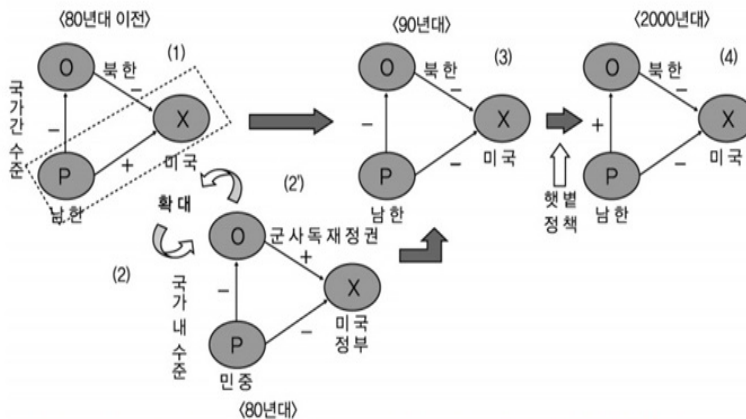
〈80년대 이전〉

(1)

O 북한

−

X

국가간 수준

−

P

+

미국

남한

확대

(2')

O 군사독재정권

+

(2)

국가내 수준

−

X

P

−

미국 정부

민중

〈80년대〉

〈90년대〉

O 북한

(3)

−

−

X

P

−

미국

남한

〈2000년대〉

O 북한

(4)

+

−

X

햇볕 정책

P

−

미국

남한